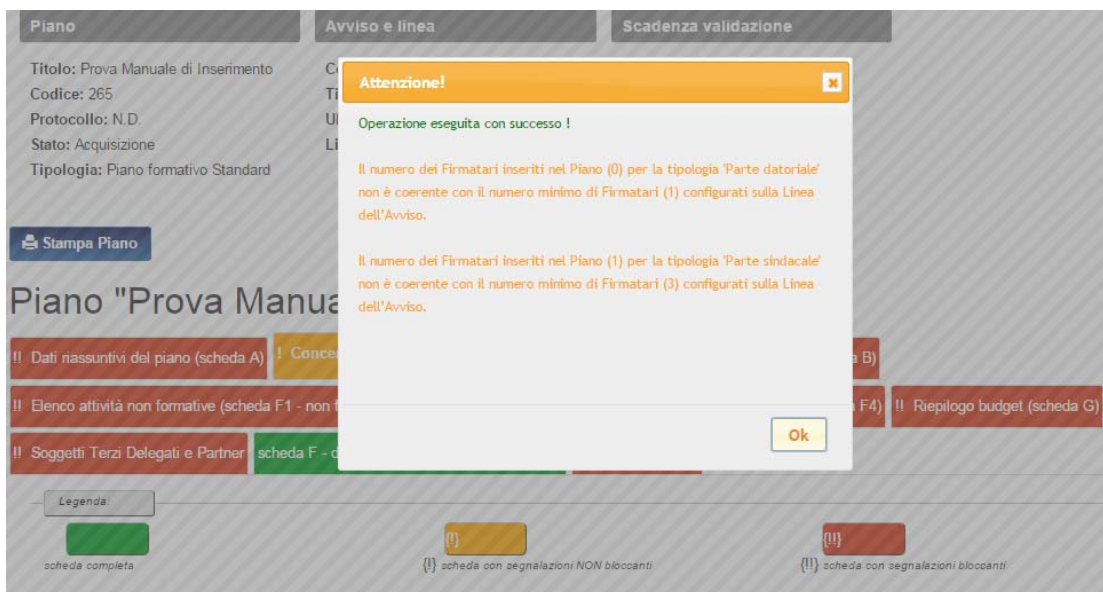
Piano

Avviso e linea

Scadenza validazione

Titolo: Prova Manuale di Inserimento
Codice: 265
Protocollo: N.D.
Stato: Acquisizione
Tipologia: Piano formativo Standard

C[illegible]
Ti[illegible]
Ul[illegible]
Li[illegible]

Stampa Piano

Piano "Prova Manua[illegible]

!! Dati riassuntivi del piano (scheda A)

! Conce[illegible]

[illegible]a B)

!! Elenco attività non formative (scheda F1 - non f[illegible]

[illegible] F4)

!! Riepilogo budget (scheda G)

!! Soggetti Terzi Delegati e Partner

scheda F - d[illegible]

Attenzione!

Operazione eseguita con successo !

Il numero dei Firmatari inseriti nel Piano (0) per la tipologia 'Parte datoriale' non è coerente con il numero minimo di Firmatari (1) configurati sulla Linea dell'Avviso.

Il numero dei Firmatari inseriti nel Piano (1) per la tipologia 'Parte sindacale' non è coerente con il numero minimo di Firmatari (3) configurati sulla Linea dell'Avviso.

Ok

Legenda:

scheda completa

{!}

{!} scheda con segnalazioni NON bloccanti

{!!}

{!!} scheda con segnalazioni bloccanti